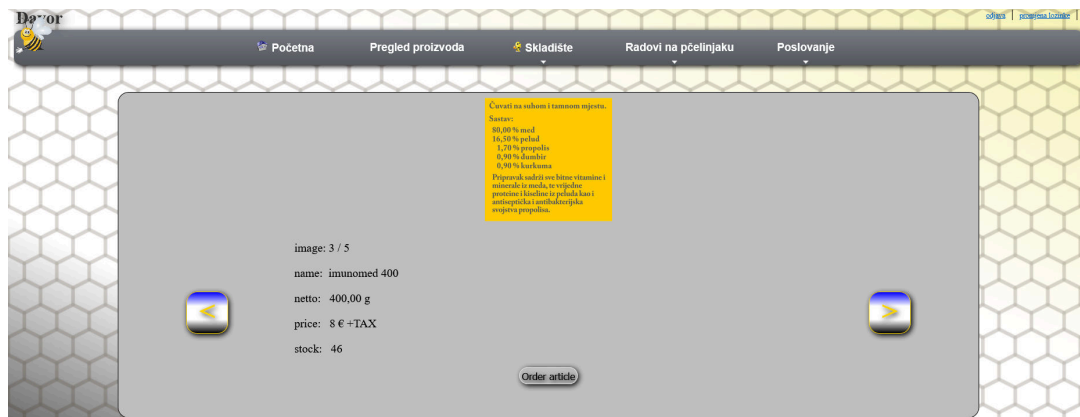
Davor

odjava | promjena lozinke

Početna Pregled proizvoda Skladište Radovi na pčelinjaku Poslovanje

Čuvati na suhom i tamnom mjestu.
Sastav:
80,00 % med
16,50 % pelud
1,70 % propolis
0,90 % đumbir
0,90 % kurkuma
Pripravak sadrži sve bitne vitamine i minerale iz meda, te vrijedne proteine i kiseline iz peluda kao i antiseptička i antibakterijska svojstva propolisa.

image: 3 / 5

name: imunomed 400

netto: 400,00 g

price: 8 € +TAX

stock: 46

<

>

Order article